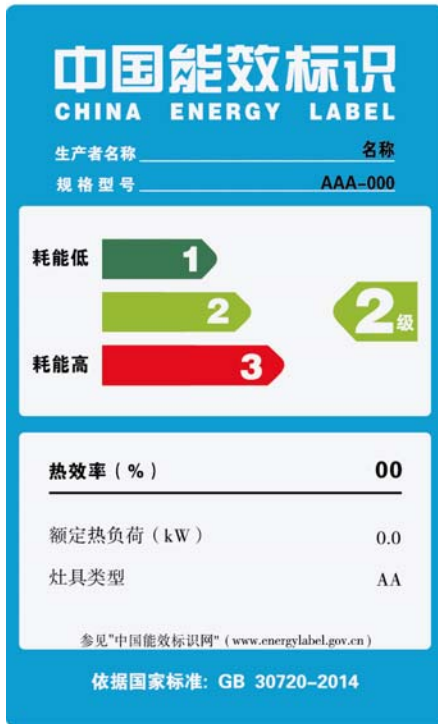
中国能效标识
CHINA ENERGY LABEL

生产者名称 名称
规格型号 AAA-000

耗能低
1
2
耗能高
3
2级

热效率（%） 00

额定热负荷（kW） 0.0
灶具类型 AA

参见"中国能效标识网"（www.energylabel.gov.cn）

依据国家标准：GB 30720-2014